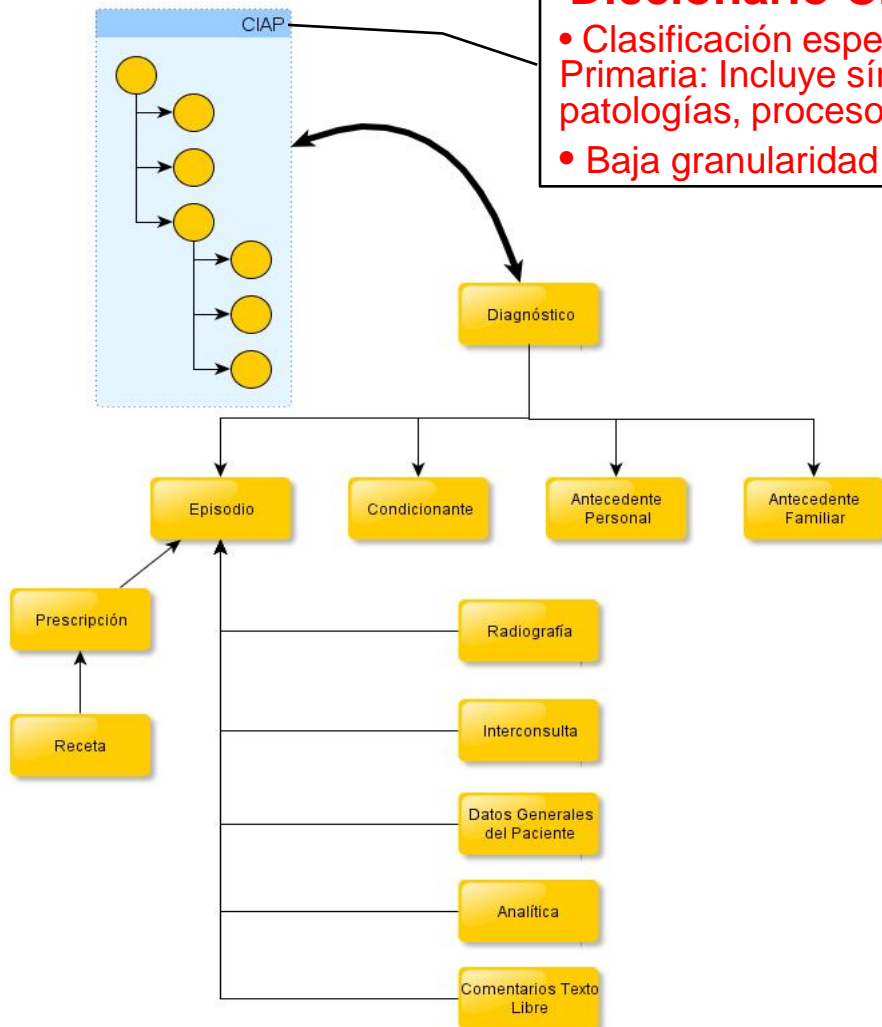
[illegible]
• Clasificación espe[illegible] Primaria: Incluye sí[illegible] patologías, proceso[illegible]
• Baja granularidad

CIAP

Diagnóstico

Episodio

Condicionante

Antecedente Personal

Antecedente Familiar

Prescripción

Receta

Radiografía

Interconsulta

Datos Generales del Paciente

Analítica

Comentarios Texto Libre